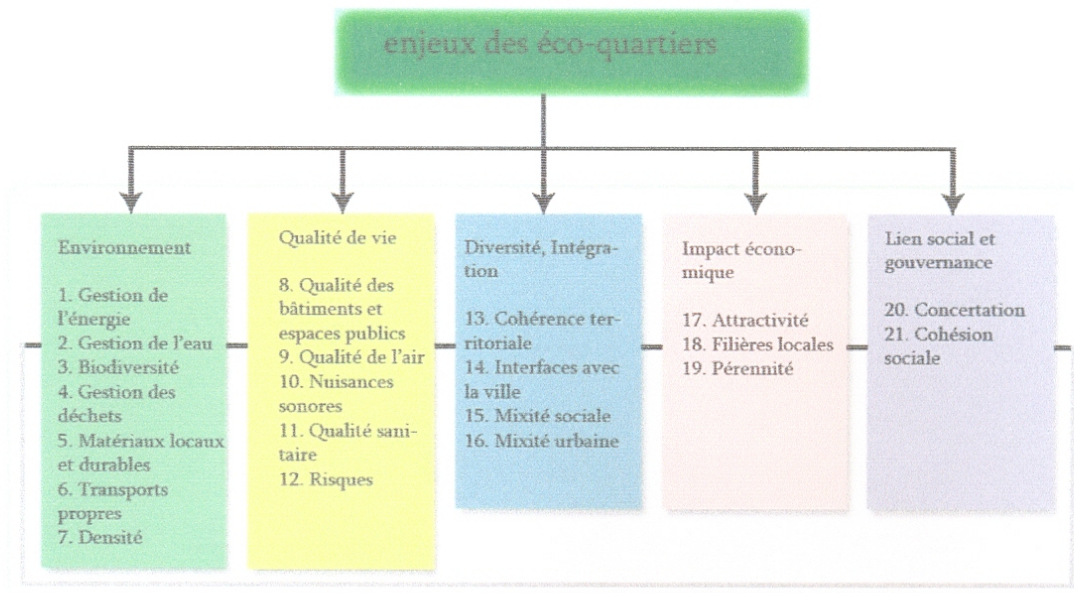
enjeux des éco-quartiers

Environnement

1. Gestion de l'énergie
2. Gestion de l'eau
3. Biodiversité
4. Gestion des déchets
5. Matériaux locaux et durables
6. Transports propres
7. Densité

Qualité de vie

8. Qualité des bâtiments et espaces publics
9. Qualité de l'air
10. Nuisances sonores
11. Qualité sanitaire
12. Risques

Diversité, Intégration

13. Cohérence territoriale
14. Interfaces avec la ville
15. Mixité sociale
16. Mixité urbaine

Impact économique

17. Attractivité
18. Filières locales
19. Pérennité

Lien social et gouvernance

20. Concertation
21. Cohésion sociale